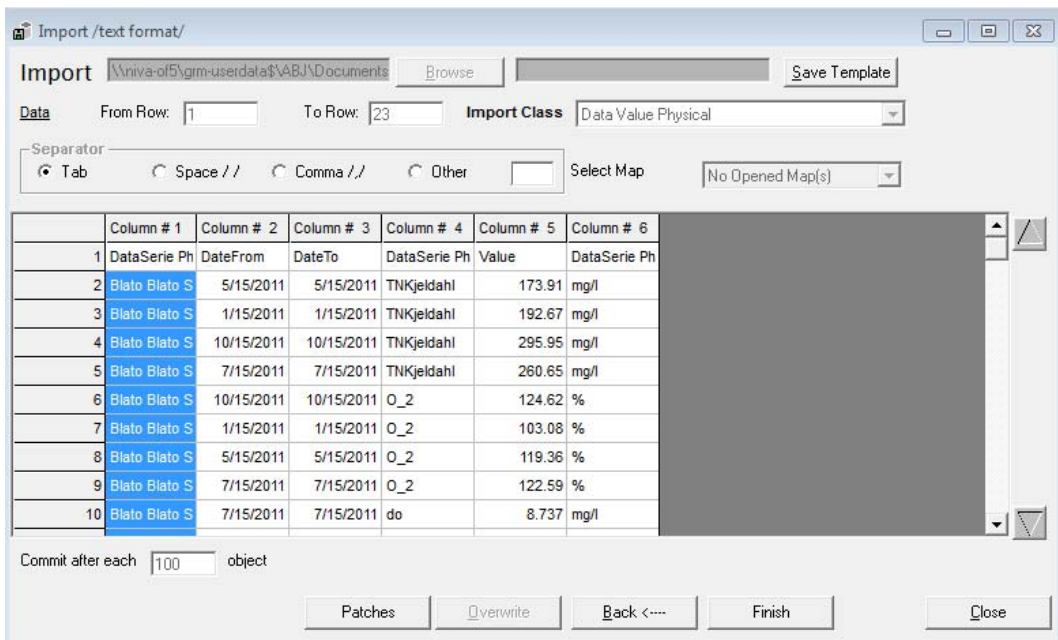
Import /text format/

Import \\niva-of5\grm-userdata$\ABJ\Documents Browse Save Template

Data From Row: 1 To Row: 23 Import Class Data Value Physical

Separator
Tab Space / / Comma /,/ Other Select Map No Opened Map(s)

| | Column # 1 | Column # 2 | Column # 3 | Column # 4 | Column # 5 | Column # 6 |
|---|---|---|---|---|---|---|
| 1 | DataSerie Ph | DateFrom | DateTo | DataSerie Ph | Value | DataSerie Ph |
| 2 | Blato Blato S | 5/15/2011 | 5/15/2011 | TNKjeldahl | 173.91 | mg/l |
| 3 | Blato Blato S | 1/15/2011 | 1/15/2011 | TNKjeldahl | 192.67 | mg/l |
| 4 | Blato Blato S | 10/15/2011 | 10/15/2011 | TNKjeldahl | 295.95 | mg/l |
| 5 | Blato Blato S | 7/15/2011 | 7/15/2011 | TNKjeldahl | 260.65 | mg/l |
| 6 | Blato Blato S | 10/15/2011 | 10/15/2011 | O_2 | 124.62 | % |
| 7 | Blato Blato S | 1/15/2011 | 1/15/2011 | O_2 | 103.08 | % |
| 8 | Blato Blato S | 5/15/2011 | 5/15/2011 | O_2 | 119.36 | % |
| 9 | Blato Blato S | 7/15/2011 | 7/15/2011 | O_2 | 122.59 | % |
| 10 | Blato Blato S | 7/15/2011 | 7/15/2011 | do | 8.737 | mg/l |

Commit after each 100 object

Patches Overwrite Back <---- Finish Close